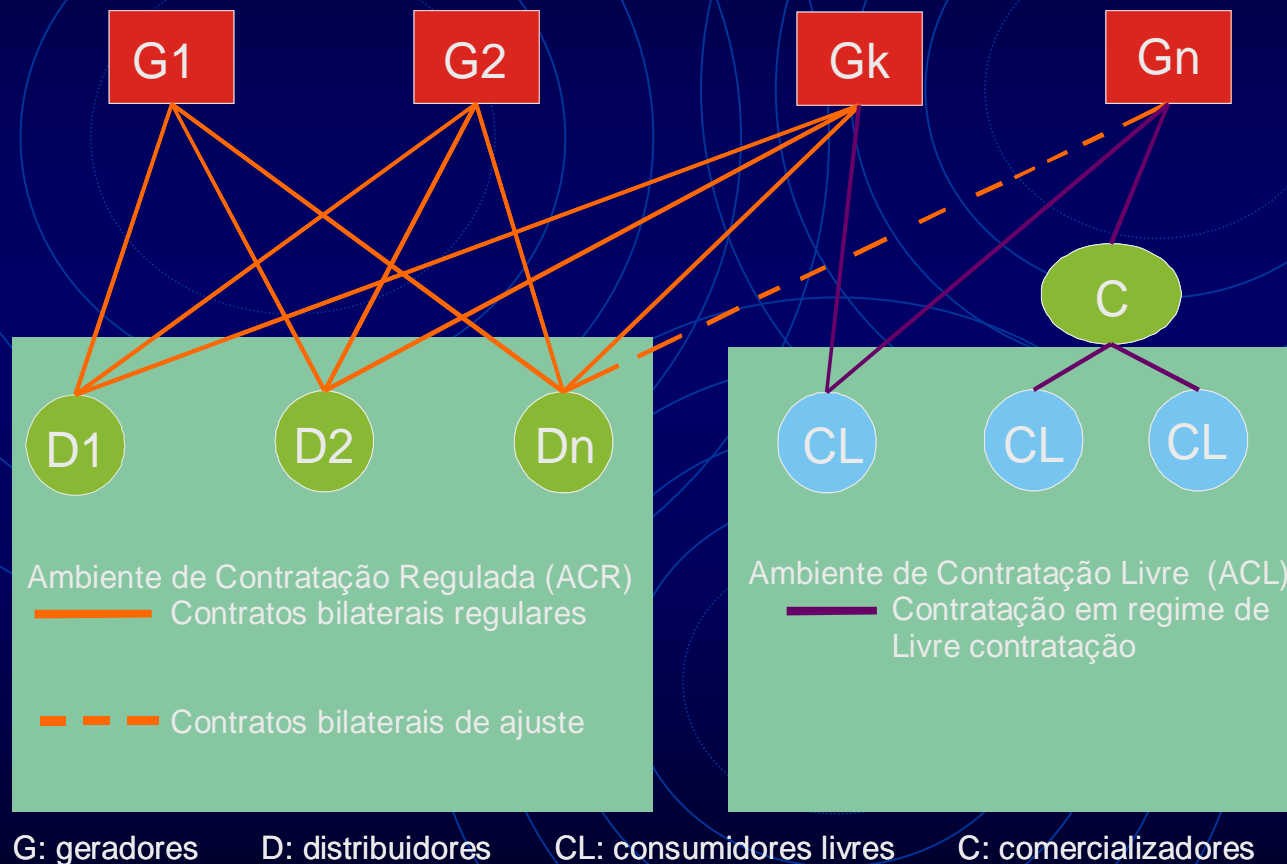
G1
G2
Gk
Gn
C
D1
D2
Dn
CL
CL
CL

Ambiente de Contratação Regulada (ACR)
Contratos bilaterais regulares

Contratos bilaterais de ajuste

Ambiente de Contratação Livre (ACL)
Contratação em regime de Livre contratação

G: geradores D: distribuidores CL: consumidores livres C: comercializadores